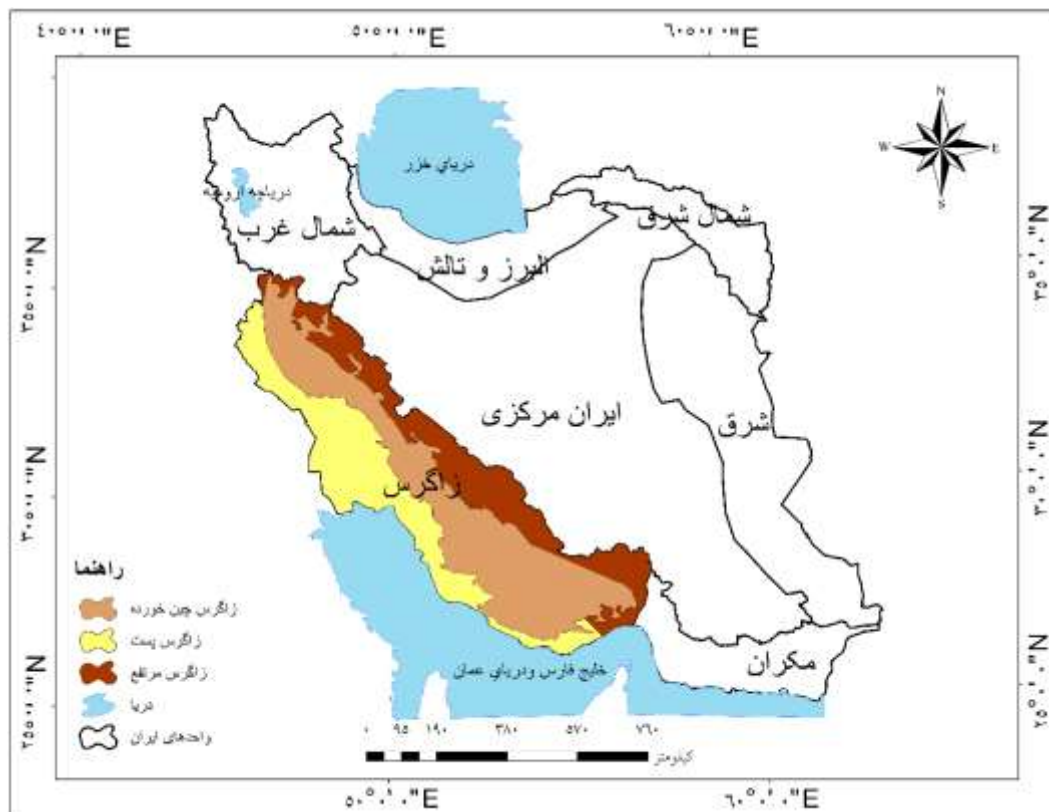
٤٠°٠'٠"E
٥٠°٠'٠"E
٦٠°٠'٠"E
N
W
E
S
دریای خزر
دریاچه ارومیه
شمال غرب
شمال شرق
البرز و تالش
ایران مرکزی
شرق
زاگرس
مکران
خلیج فارس و دریای عمان
راهنما
زاگرس چین خورده
زاگرس پست
زاگرس مرتفع
دریا
واحدهای ایران
٠ ٩٥ ١٩٠ ٣٨٠ ٥٧٠ ٧٦٠
کیلومتر
٣٥°٠'٠"N
٣٠°٠'٠"N
٢٥°٠'٠"N
٣٥°٠'٠"N
٣٠°٠'٠"N
٢٥°٠'٠"N
٥٠°٠'٠"E
٦٠°٠'٠"E